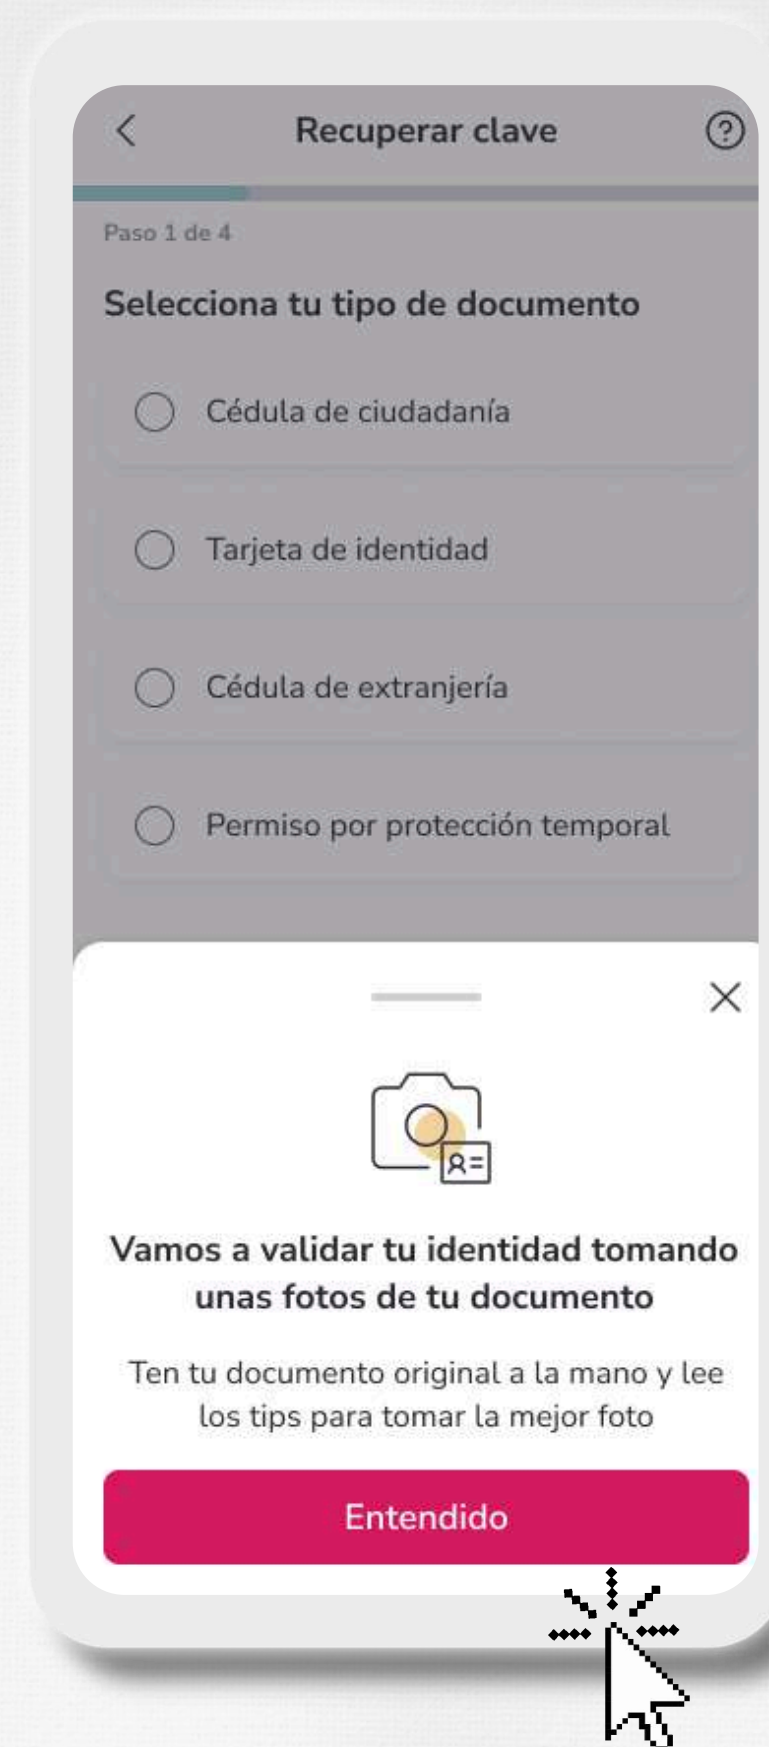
Recuperar clave

Paso 1 de 4

Selecciona tu tipo de documento

Cédula de ciudadanía

Tarjeta de identidad

Cédula de extranjería

Permiso por protección temporal

Vamos a validar tu identidad tomando unas fotos de tu documento

Ten tu documento original a la mano y lee los tips para tomar la mejor foto

Entendido